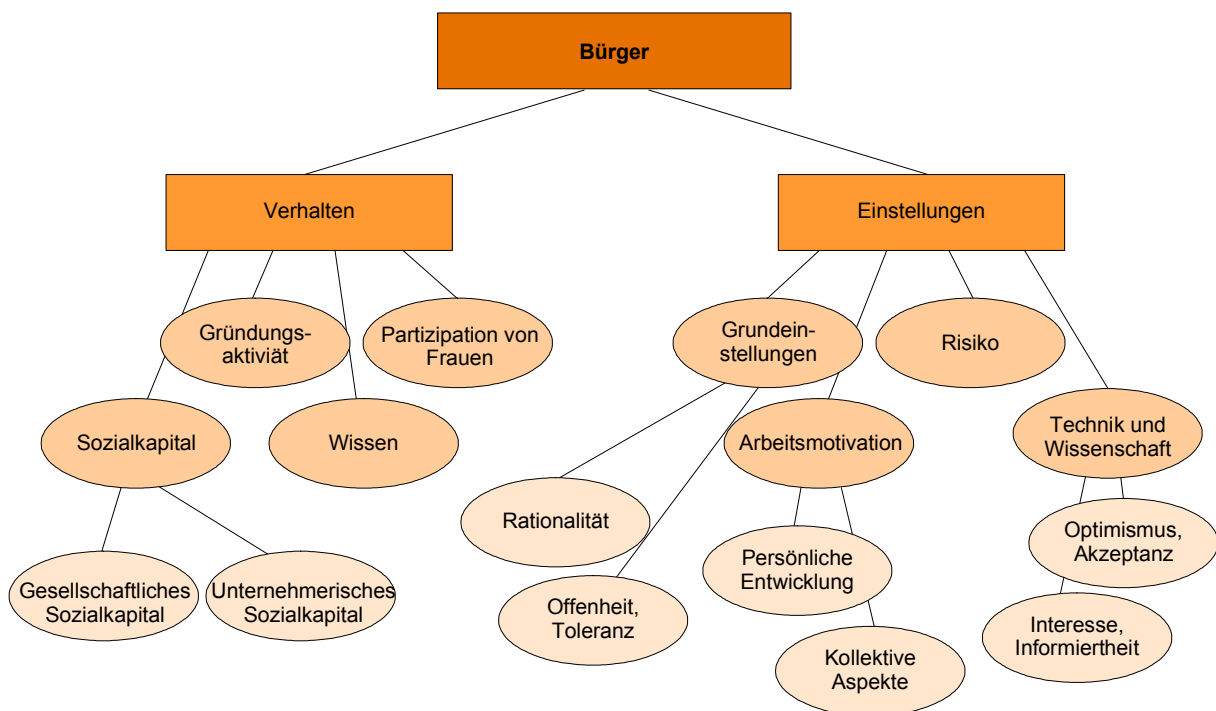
Bürger

Verhalten

Einstellungen

Gründungsaktiviät

Partizipation von Frauen

Sozialkapital

Wissen

Gesellschaftliches Sozialkapital

Unternehmerisches Sozialkapital

Grundeinstellungen

Risiko

Arbeitsmotivation

Technik und Wissenschaft

Rationalität

Offenheit, Toleranz

Persönliche Entwicklung

Kollektive Aspekte

Optimismus, Akzeptanz

Interesse, Informiertheit